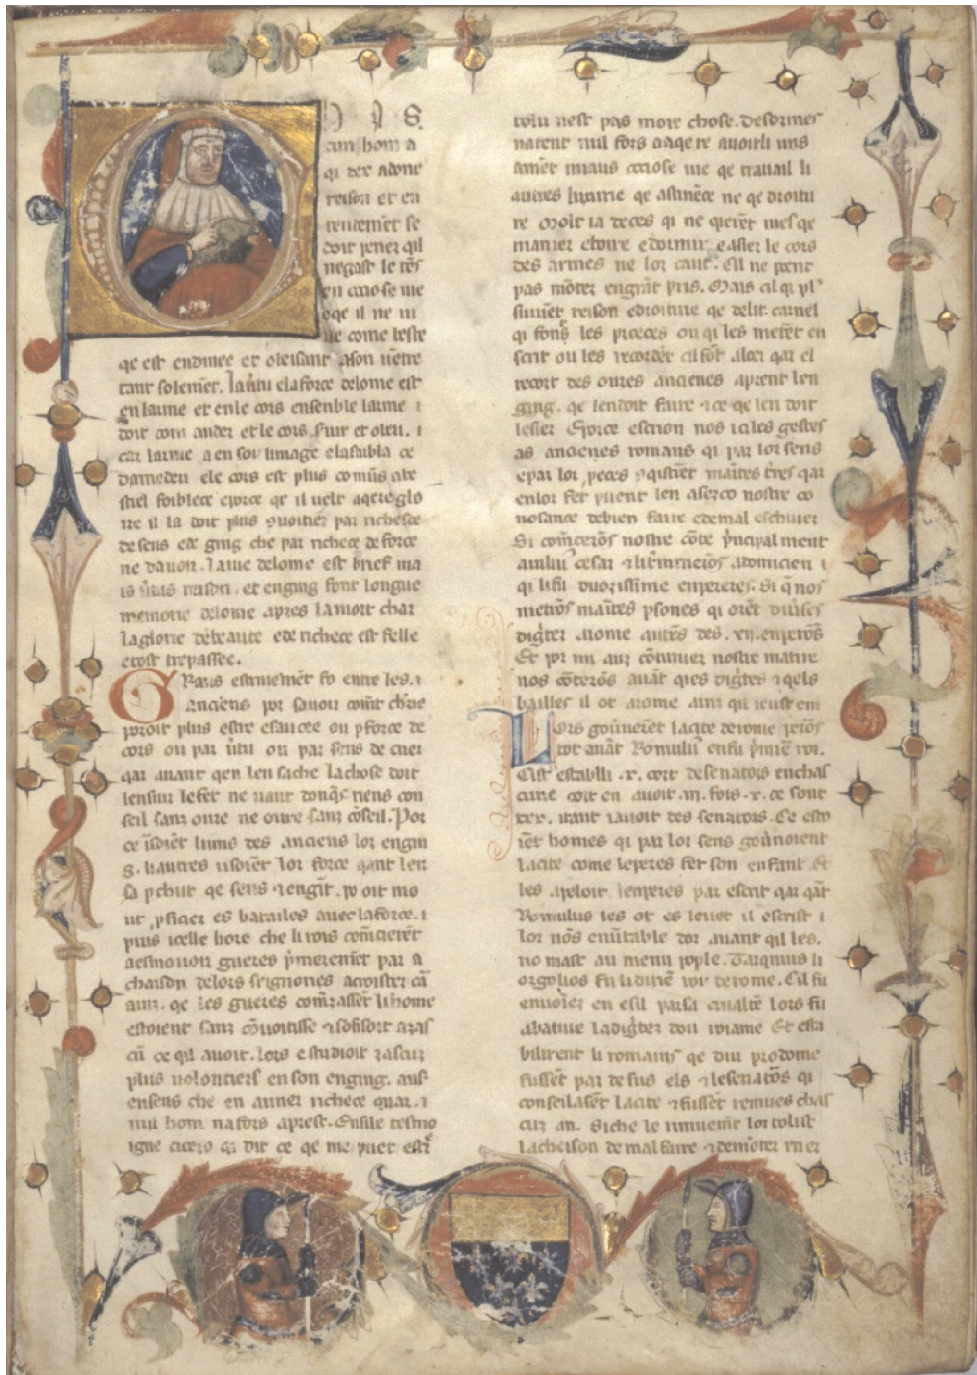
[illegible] S
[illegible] hom a
qi dit adont
reison et en
tendement se
doit jenet qil
negast le tes
en chose que
ege il ne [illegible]
ne come leste
qe est endinee et obeisant a son ventre
tant solement. La uertu e la force de lome est
en larme et en le cors ensemble larme i
doit com ander et le cors seruir et obeir. i
car larme a en soi limage e la sembla ce
damedeu ele cors est plus comus aus
bestes foiblece cheuce qe il uelt a getegloi
re il la doit plus quoitier par richesse
de sens ce qe engig che par richece de force
ne dauoir. larme delome est brief ma
is sitas raison. et engig font longue
memoire de lome apres la mort car
la gloire de ricece et richece est fielle
et ost trepassee.

Grans estriuement fo entre les i
anciens por sauoir quel cose
pooit plus estre esaucee ou p force de
cors ou par uirtu ou par sens de cuer
car auant qen len sache la chose doit
len sauoir le fet ne uaut donques nens con
seil sans oure ne oure sans conseil. Por
ce isdient liuns des anciens lor engin
g. li autres usdient lor force qant len
sa pensuit qe sens regit. por oit mo
ut p sacet es batailles auec la force. i
puis icelle hore che li rois comencerent
aesmouoir guerres p merement par a
chaison de lors seignories acquister ca
um. qe les guerres comcassent li home
estoient sans couuoitisse usdisoit a sas
cu ce qil auoit. lors estudioit a sas
plus uolontiers en son engig. aus
ensens che en auoir richece quar. i
nul hom na fors aprest. Ensile tesmo
igne cicero qi dit ce qe me puet est
uoir nest pas moir chose. Des dimes
natent nul fors aage te auoirli uns
amet maus chose que qe trauail li
autres liurrie qe assinece ne qe droitu
re croit la teces qi ne querent mes qe
maniet escriure e dominer. Ensile le cors
des armes ne lor caut. Eil ne prent
pas mout engignis. Mais ci qi plus
suiuet reison e doctrine qe delit carnel
qi sont les preces ou qi les metet en
scrit ou les recordent ci sont alci qai el
ueit des oures anciens aprent len
engig. qe len doit faire ce qe len doit
lessier. Por ce estoion nos les gestes
as anciens romans qi par lor sens
e par lor preces conquisterent maistres tres qai
enlor fet puent len assez nostre co
nosance debien faire e demal eschiuer
Si comencerons nostre conte principal ment
aiulius cesar et lij emperiors romeian
qi lisit duodissime empereres. Si qe nos
metros maintes p sones qi oret diuses
dignites a rome autres des. xij. empereors
Et por un autre coumencer nostre matire
nos conterons auant qes dignites a qels
bailler il ot a rome aint qi leust em

Lors gouuernerent la cite de rome .jeros
tot auant Romulus en fu prime roi.
Cist establi .c. cont desenatois en chas
cune cort en auoit .iij. fois .x. ce sont
cc. itant auoit des senatois. Ce esto
ient homes qi par lor sens gouuernoient
la cite come le peres fet son enfant. Et
les apeloit len peres par escrit car qant
Romulus les ot es leues il escrist i
lor noms en une table tot auant qil les.
no mast au menu pople. Tarquinus li
orgolios fu li dirre roi de rome. Cil fu
enuoiez en essil par sa cruautez lors fu
abatue la dignitez roi roiame. Et esta
bilirent li romains qe dui prodome
fussent par desus els et le senatois qi
conseilassent la cite et fussent remues chas
cun an. Si che le remuent lor tolist
la cheison de mal faire et demorer en cel